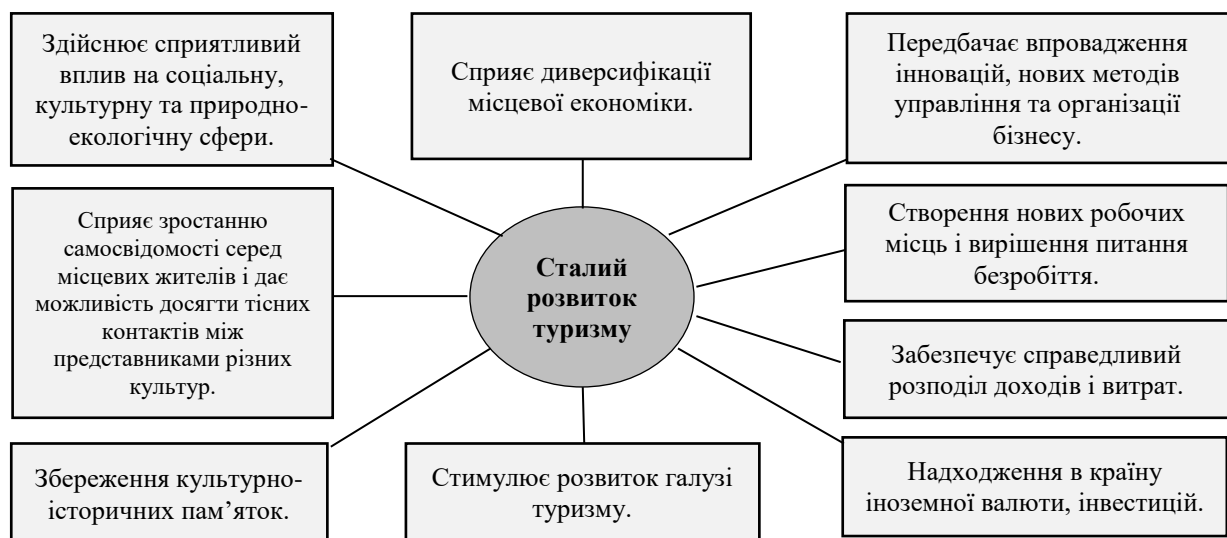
Здійснює сприятливий вплив на соціальну, культурну та природно-екологічну сфери.

Сприяє диверсифікації місцевої економіки.

Передбачає впровадження інновацій, нових методів управління та організації бізнесу.

Сприяє зростанню самосвідомості серед місцевих жителів і дає можливість досягти тісних контактів між представниками різних культур.

Сталий розвиток туризму

Створення нових робочих місць і вирішення питання безробіття.

Забезпечує справедливий розподіл доходів і витрат.

Збереження культурно-історичних пам’яток.

Стимулює розвиток галузі туризму.

Надходження в країну іноземної валюти, інвестицій.